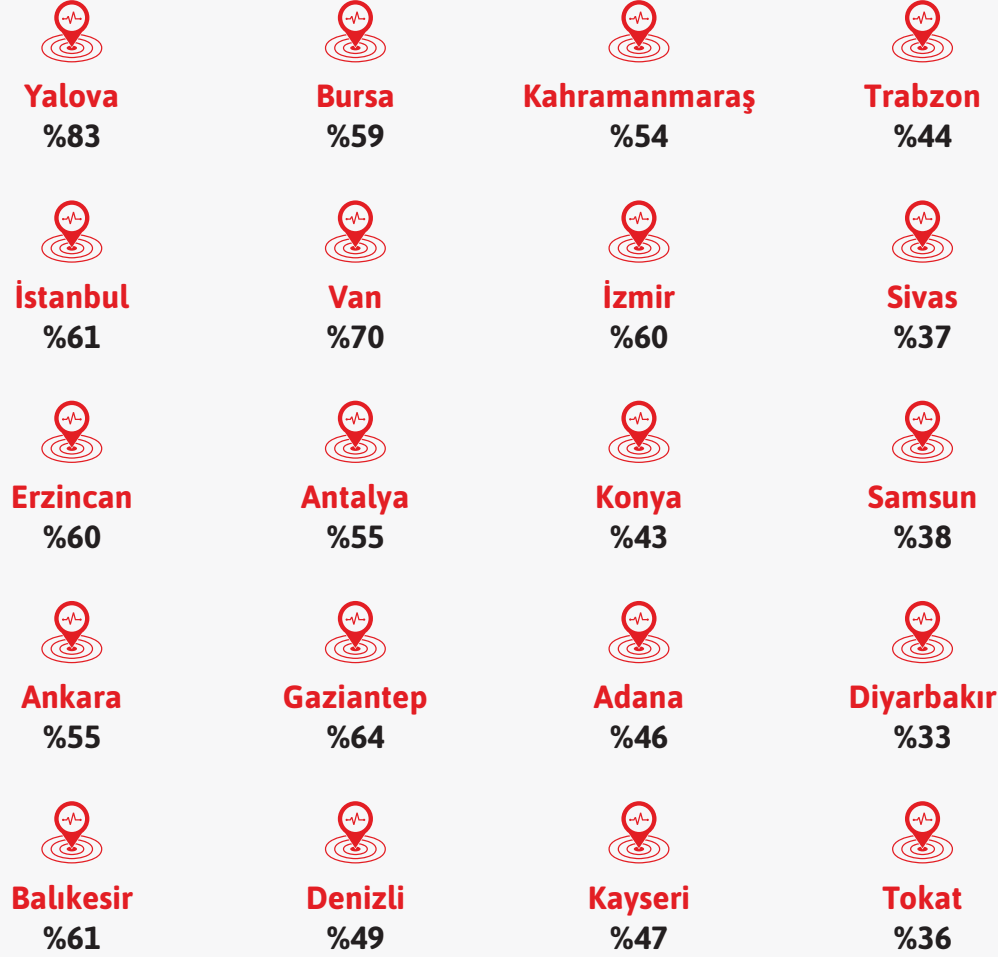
Yalova
%83

Bursa
%59

Kahramanmaraş
%54

Trabzon
%44

İstanbul
%61

Van
%70

İzmir
%60

Sivas
%37

Erzincan
%60

Antalya
%55

Konya
%43

Samsun
%38

Ankara
%55

Gaziantep
%64

Adana
%46

Diyarbakır
%33

Balıkesir
%61

Denizli
%49

Kayseri
%47

Tokat
%36